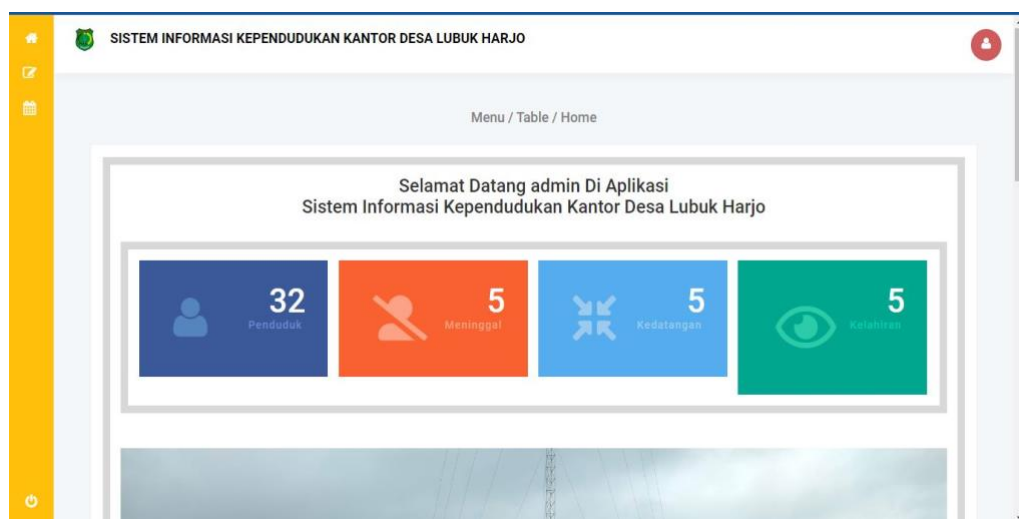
SISTEM INFORMASI KEPENDUDUKAN KANTOR DESA LUBUK HARJO

Menu / Table / Home

Selamat Datang admin Di Aplikasi
Sistem Informasi Kependudukan Kantor Desa Lubuk Harjo

32
Penduduk

5
Meninggal

5
Kedatangan

5
Kelahiran